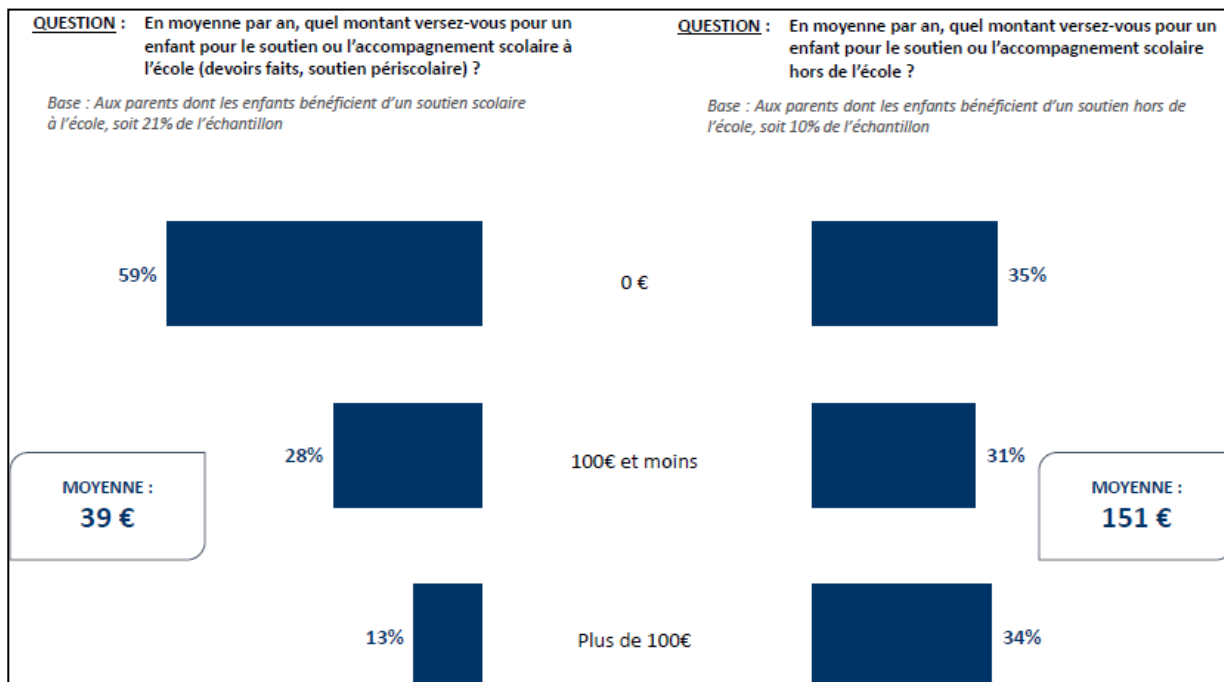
QUESTION : En moyenne par an, quel montant versez-vous pour un enfant pour le soutien ou l'accompagnement scolaire à l'école (devoirs faits, soutien périscolaire) ?

Base : Aux parents dont les enfants bénéficient d'un soutien scolaire à l'école, soit 21% de l'échantillon

QUESTION : En moyenne par an, quel montant versez-vous pour un enfant pour le soutien ou l'accompagnement scolaire hors de l'école ?

Base : Aux parents dont les enfants bénéficient d'un soutien hors de l'école, soit 10% de l'échantillon

59%

0 €

35%

28%

100€ et moins

31%

MOYENNE :
39 €

MOYENNE :
151 €

13%

Plus de 100€

34%